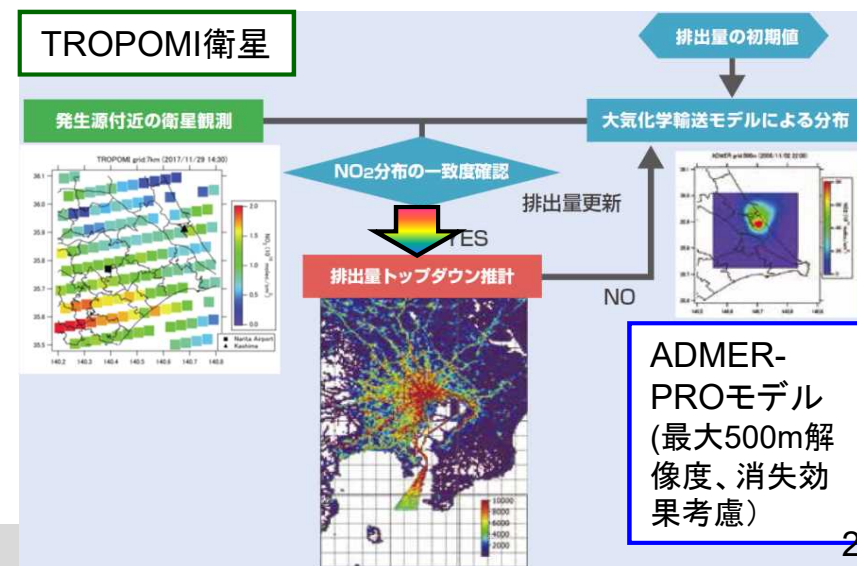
TROPOMI衛星

排出量の初期値

発生源付近の衛星観測

大気化学輸送モデルによる分布

TROPOMI grid 7km (2017/11/29 14:30)

NO2分布の一致度確認

排出量更新

YES

排出量トップダウン推計

NO

ADMER-PROモデル (最大500m解像度、消失効果考慮）

Narita Airport
Kashima

10000
8000
6000
4000
2000

2